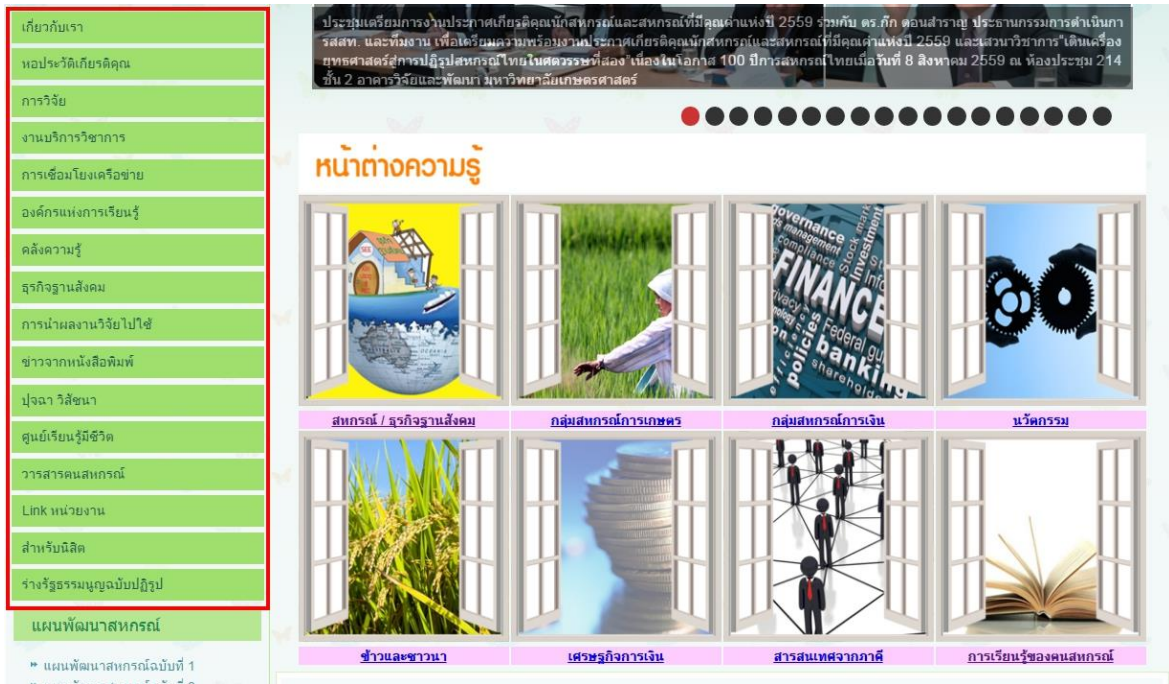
เกี่ยวกับเรา

หอประวัติเกียรติคุณ

การวิจัย

งานบริการวิชาการ

การเชื่อมโยงเครือข่าย

องค์กรแห่งการเรียนรู้

คลังความรู้

ธุรกิจฐานสังคม

การนำผลงานวิจัยไปใช้

ข่าวจากหนังสือพิมพ์

ปุจฉา วิสัชนา

ศูนย์เรียนรู้มีชีวิต

วารสารคนสหกรณ์

Link หน่วยงาน

สำหรับนิสิต

ร่างรัฐธรรมนูญฉบับปฏิรูป

แผนพัฒนาสหกรณ์

แผนพัฒนาสหกรณ์ฉบับที่ 1

ประชุมเตรียมการงานประกาศเกียรติคุณนักสหกรณ์และสหกรณ์ที่มีคุณค่าแห่งปี 2559 ร่วมกับ ดร.กึก ตอนสำราญ ประธานกรรมการดำเนินการสสท. และทีมงาน เพื่อเตรียมความพร้อมงานประกาศเกียรติคุณนักสหกรณ์และสหกรณ์ที่มีคุณค่าแห่งปี 2559 และเสวนาวิชาการ"เดินเครื่องยุทธศาสตร์สู่การปฏิรูปสหกรณ์ไทยในศตวรรษที่สอง" เนื่องในโอกาส 100 ปีการสหกรณ์ไทยเมื่อวันที่ 8 สิงหาคม 2559 ณ ห้องประชุม 214 ชั้น 2 อาคารวิจัยและพัฒนา มหาวิทยาลัยเกษตรศาสตร์

หน้าต่างความรู้

FINANCE banking policies

สหกรณ์ / ธุรกิจฐานสังคม

กลุ่มสหกรณ์การเกษตร

กลุ่มสหกรณ์การเงิน

นวัตกรรม

ข้าวและชาวนา

เศรษฐกิจการเงิน

สารสนเทศจากภาคี

การเรียนรู้ของคนสหกรณ์